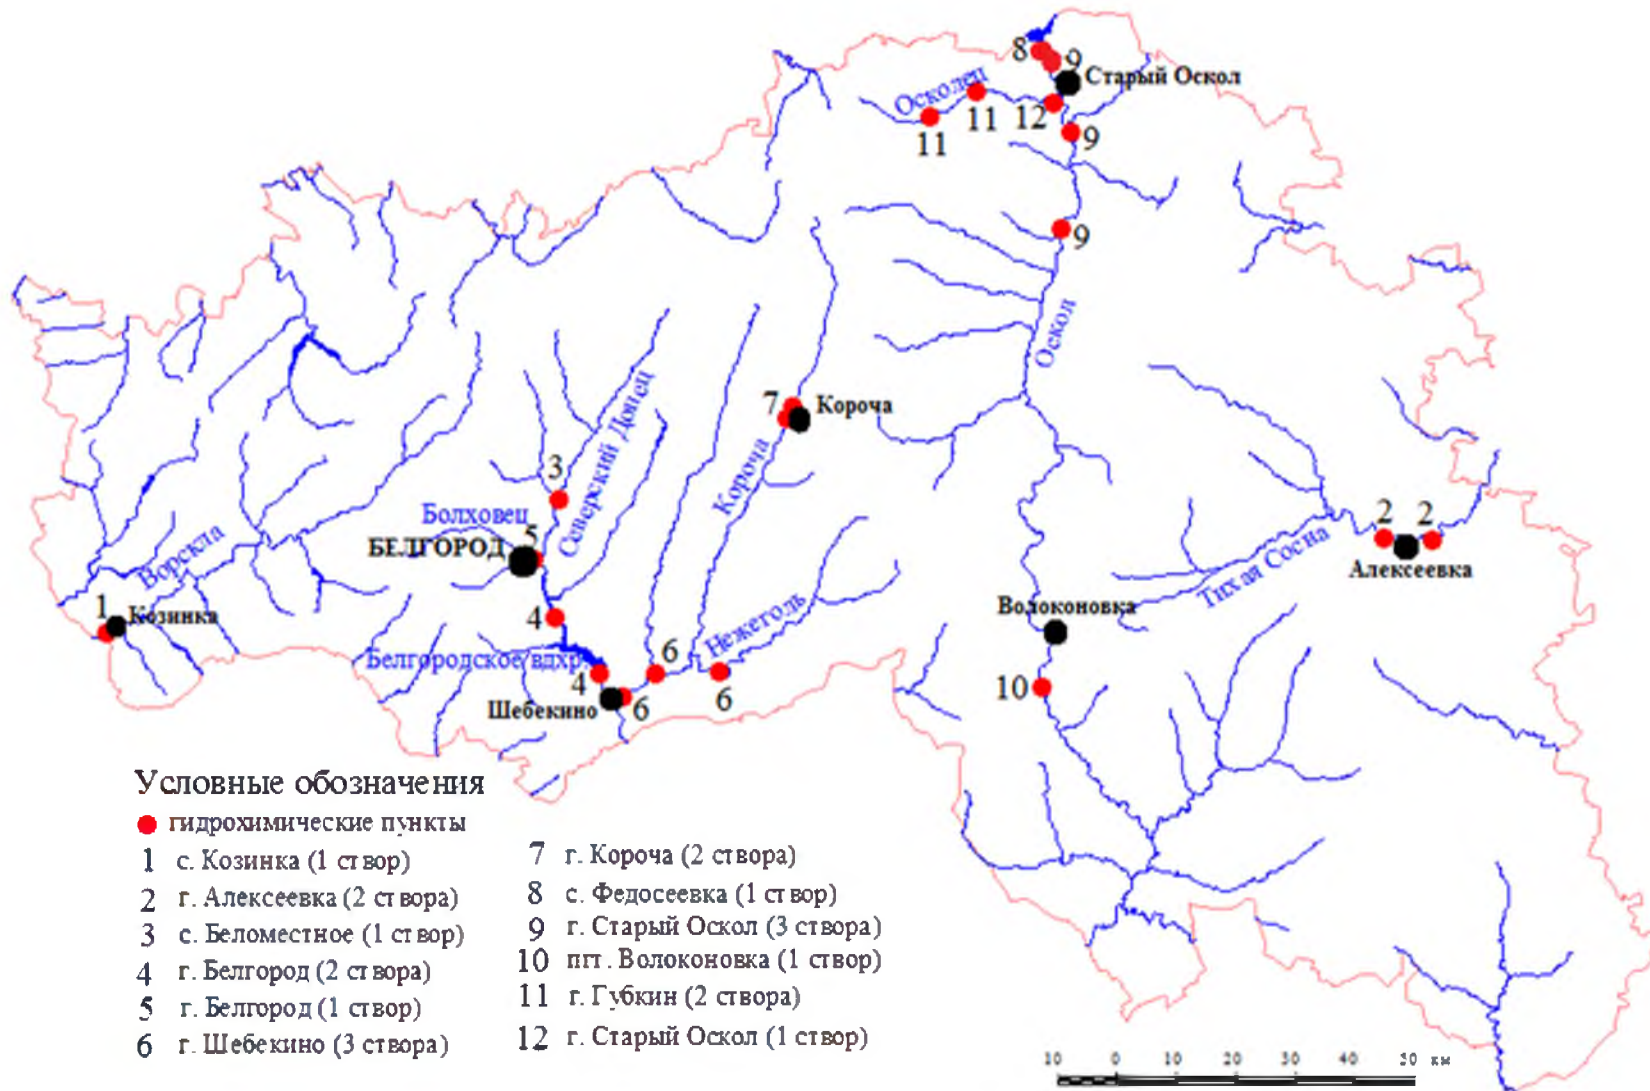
8
9
Старый Оскол
Осколец
11
11
12
9
9
Оскол
7
Короча
3
Северский Донец
Короча
Болховец
5
БЕЛГОРОД
Ворскла
1
Козинка
4
Белгородское вдхр.
6
Нежеголь
4
Шебекино
6
6
2
2
Алексеевка
Тихая Сосна
Волоконовка
10

Условные обозначения
гидрохимические пункты
1 с. Козинка (1 створ)
2 г. Алексеевка (2 створа)
3 с. Беломестное (1 створ)
4 г. Белгород (2 створа)
5 г. Белгород (1 створ)
6 г. Шебекино (3 створа)
7 г. Короча (2 створа)
8 с. Федосеевка (1 створ)
9 г. Старый Оскол (3 створа)
10 пгт. Волоконовка (1 створ)
11 г. Губкин (2 створа)
12 г. Старый Оскол (1 створ)

10 0 10 20 30 40 50 км